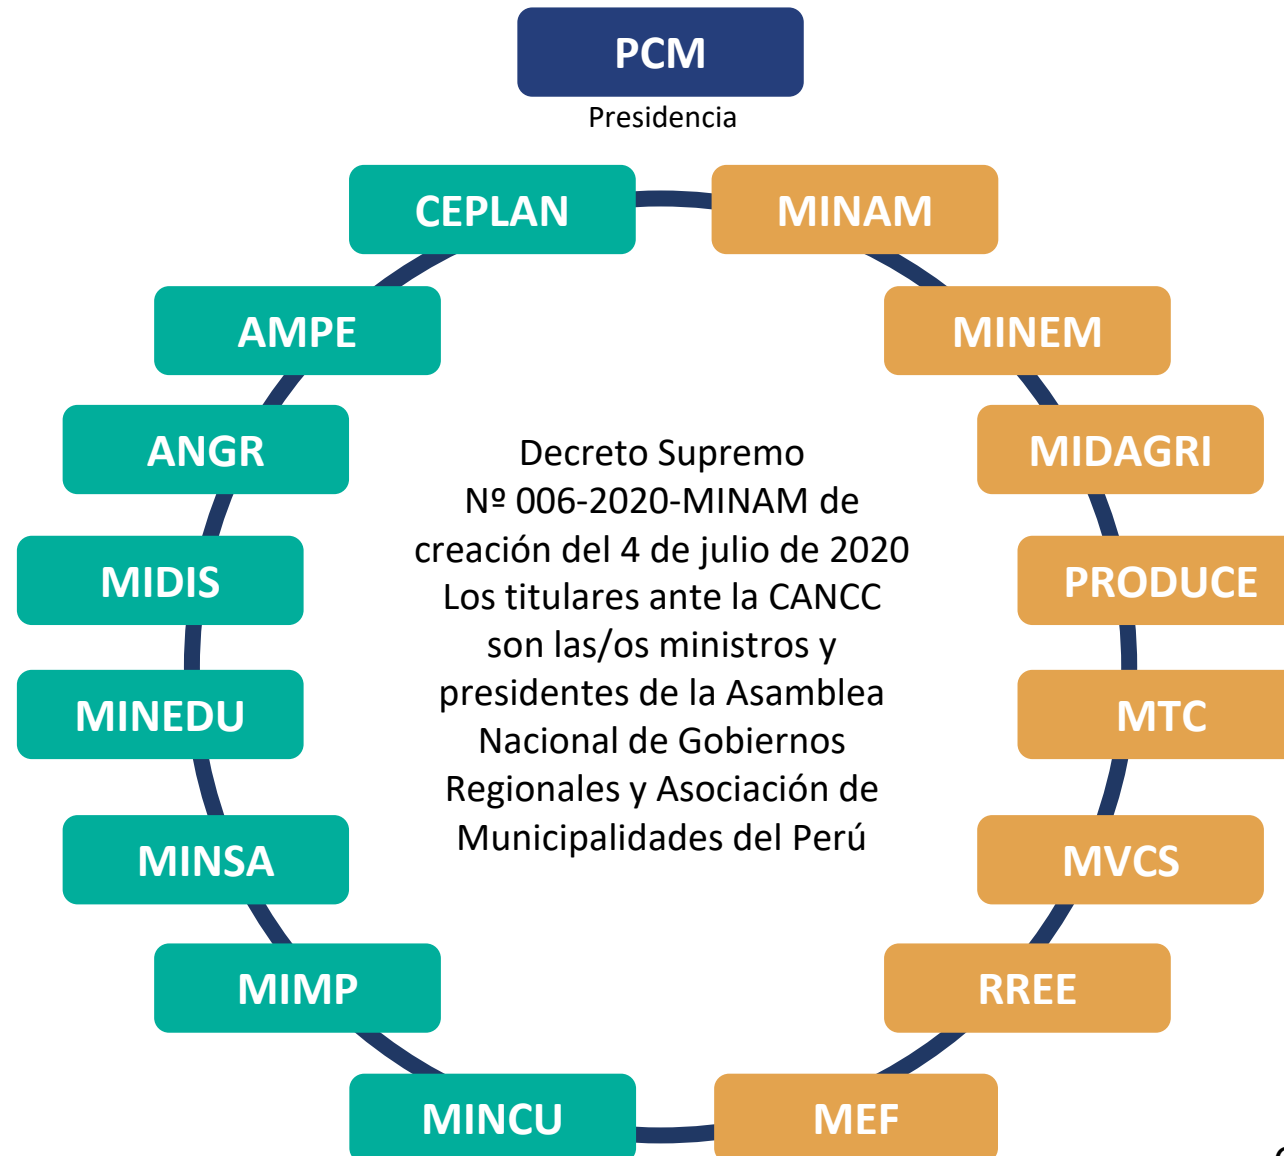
PCM
Presidencia

CEPLAN
MINAM
AMPE
MINEM
ANGR
MIDAGRI
MIDIS
PRODUCE
MINEDU
MTC
MINSA
MVCS
MIMP
RREE
MINCU
MEF

Decreto Supremo Nº 006-2020-MINAM de creación del 4 de julio de 2020 Los titulares ante la CANCC son las/os ministros y presidentes de la Asamblea Nacional de Gobiernos Regionales y Asociación de Municipalidades del Perú